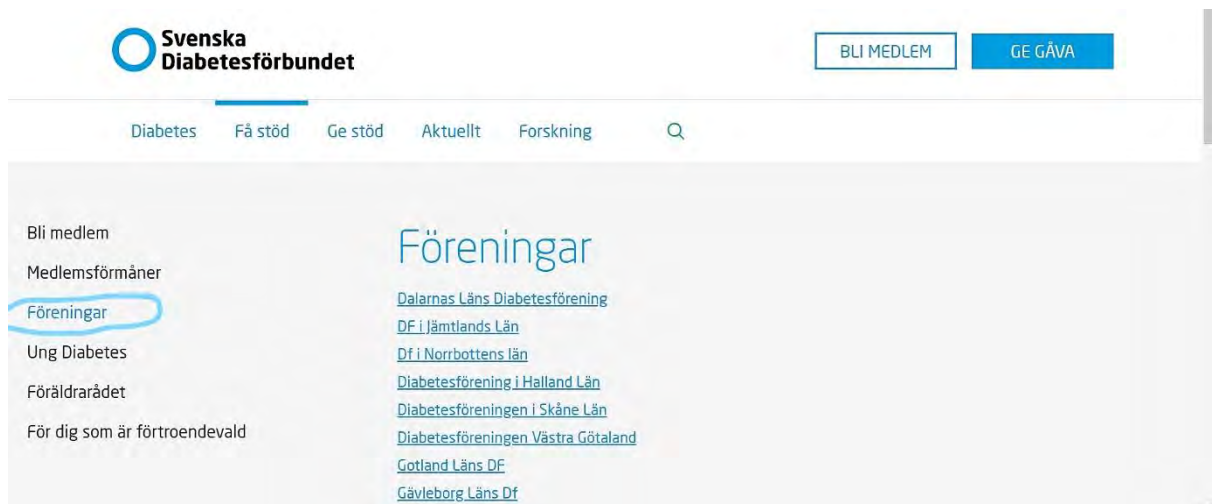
Svenska Diabetesförbundet

BLI MEDLEM

GE GÅVA

Diabetes Få stöd Ge stöd Aktuellt Forskning

Bli medlem

Medlemsförmåner

Föreningar

Ung Diabetes

Föräldrarådet

För dig som är förtroendevald

Föreningar

Dalarnas Läns Diabetesförening

DF i Jämtlands Län

Df i Norrbottens län

Diabetesförening i Halland Län

Diabetesföreningen i Skåne Län

Diabetesföreningen Västra Götaland

Gotland Läns DF

Gävleborg Läns Df